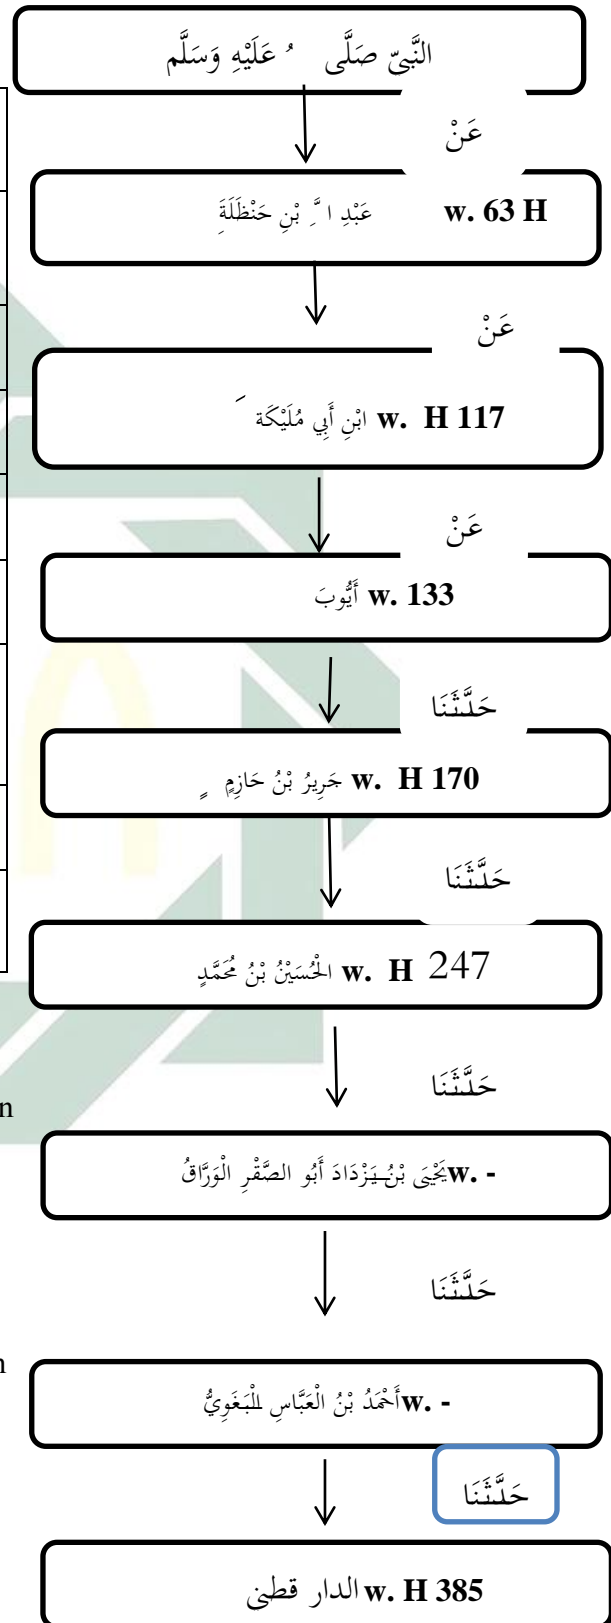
النَّبِيّ صَلَّى ُ عَلَيْهِ وَسَلَّم

عَنْ

w. 63 H عَبْدِ ا ِّ بْنِ حَنْظَلَةَ

عَنْ

117 H .w ابْنِ أَبِي مُلَيْكَةَ

عَنْ

133 .w أَيُّوبَ

حَدَّثَنَا

170 H .w جَرِيرُ بْنُ حَازِمٍ

حَدَّثَنَا

247 H .w الْحُسَيْنُ بْنُ مُحَمَّدٍ

حَدَّثَنَا

- .w يَحْيَى بْنُ يَزْدَادَ أَبُو الصَّقْرِ الْوَرَّاقُ

حَدَّثَنَا

- .w أَحْمَدُ بْنُ الْعَبَّاسِ الْبَغَوِيُّ

حَدَّثَنَا

385 H .w الدار قطني

n

n